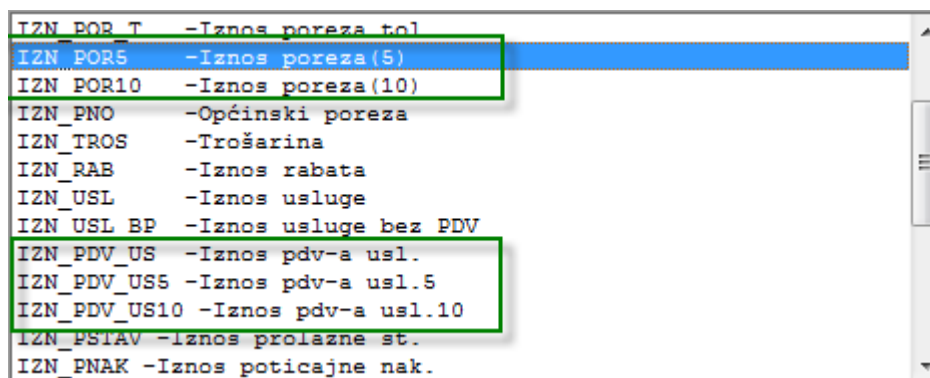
IZN_POR_T -Iznos poreza tol
IZN_POR5 -Iznos poreza(5)
IZN_POR10 -Iznos poreza(10)
IZN_PNO -Općinski poreza
IZN_TROS -Trošarina
IZN_RAB -Iznos rabata
IZN_USL -Iznos usluge
IZN_USL_BP -Iznos usluge bez PDV
IZN_PDV_US -Iznos pdv-a usl.
IZN_PDV_US5 -Iznos pdv-a usl.5
IZN_PDV_US10 -Iznos pdv-a usl.10
IZN_PSTAV -Iznos prolazne st.
IZN_PNAK -Iznos poticajne nak.